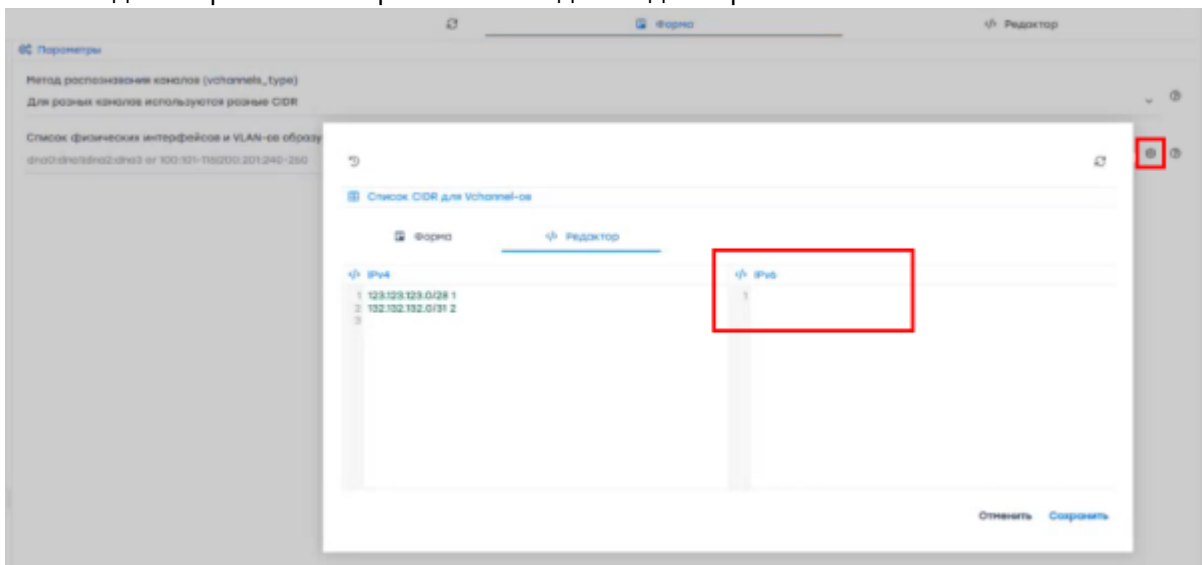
Форма

</> Редактор

Параметры

Метод распознавания каналов (vchannels_type)

Для разных каналов используются разные CIDR

Список физических интерфейсов и VLAN-ов образу

dna0:dna1:dna2:dna3 or 100:101-116:200:201:240-250

Список CIDR для Vchannel-ов

Форма

</> Редактор

</> IPv4

1 123.123.123.0/28 1
2 132.132.132.0/31 2
3

</> IPv6

1

Отменить Сохранить